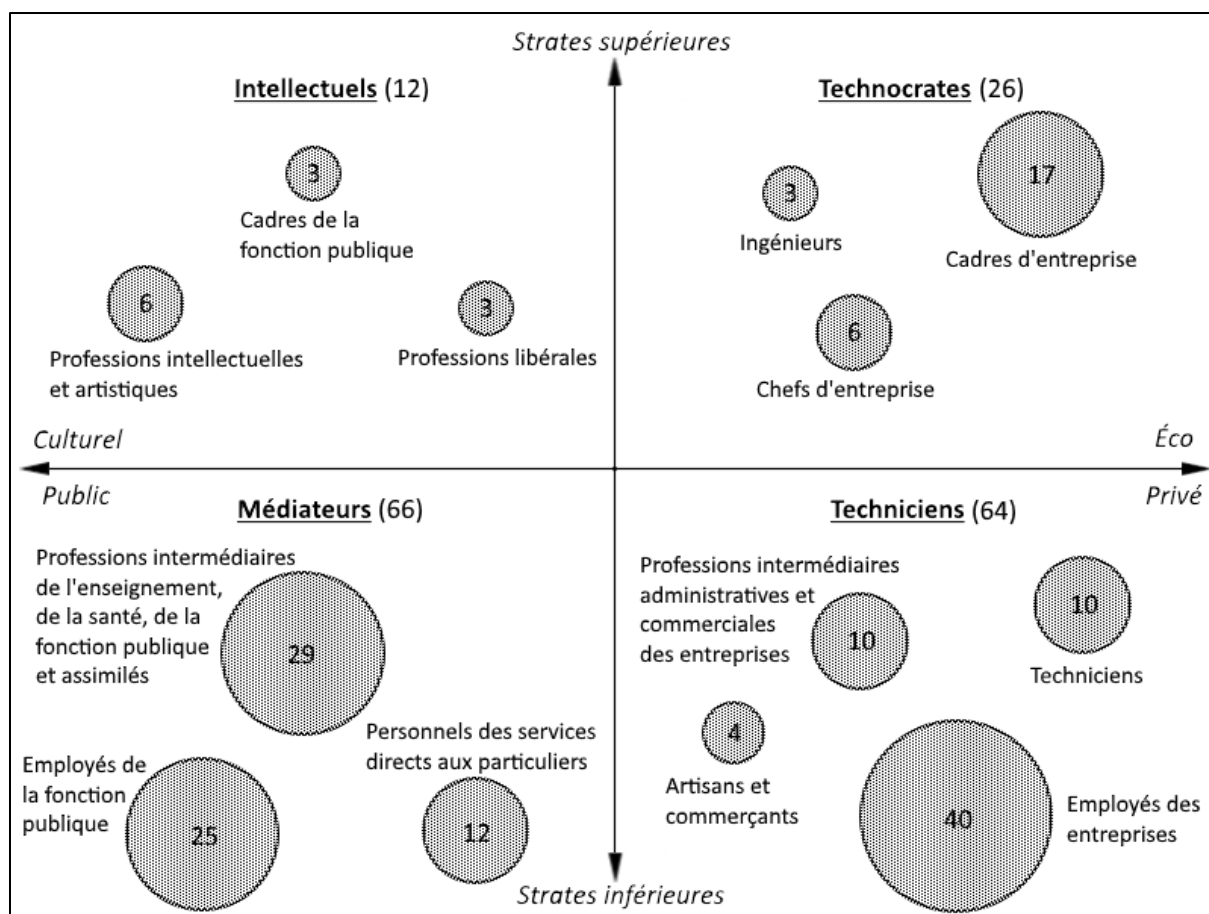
Strates supérieures

Intellectuels (12)

3
Cadres de la fonction publique

6
Professions intellectuelles et artistiques

3
Professions libérales

Technocrates (26)

3
Ingénieurs

17
Cadres d'entreprise

6
Chefs d'entreprise

Culturel

Éco

Public

Privé

Médiateurs (66)

Professions intermédiaires de l'enseignement, de la santé, de la fonction publique et assimilés
29

Employés de la fonction publique
25

Personnels des services directs aux particuliers
12

Techniciens (64)

Professions intermédiaires administratives et commerciales des entreprises
10

10
Techniciens

4
Artisans et commerçants

40
Employés des entreprises

Strates inférieures